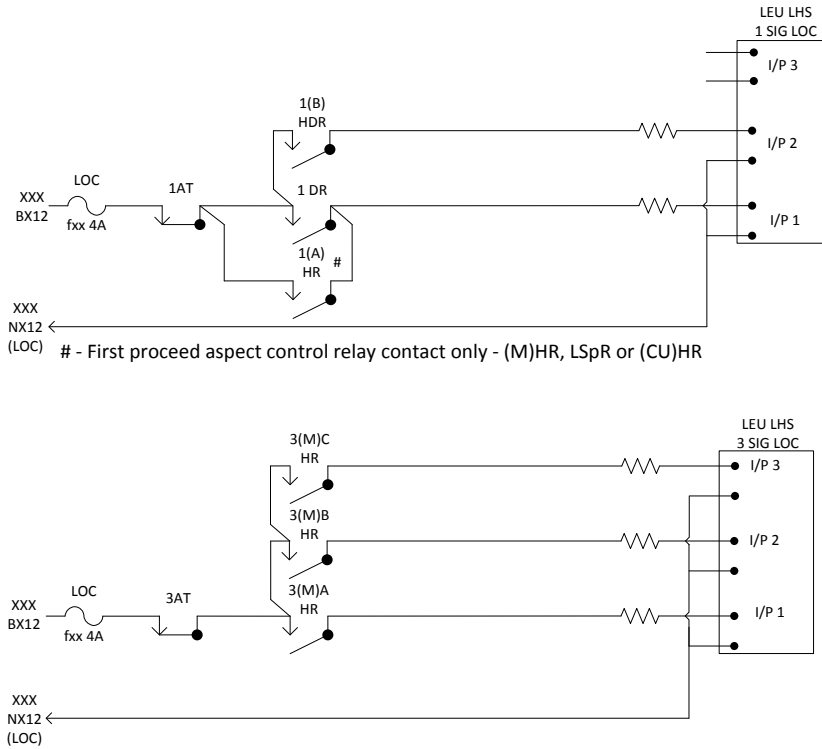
LEU LHS
1 SIG LOC

I/P 3

1(B)
HDR

I/P 2

XXX
BX12

LOC

fxx 4A

1AT

1 DR

I/P 1

1(A)
HR

#

XXX
NX12
(LOC)

# - First proceed aspect control relay contact only - (M)HR, LSpR or (CU)HR

LEU LHS
3 SIG LOC

3(M)C
HR

I/P 3

3(M)B
HR

I/P 2

XXX
BX12

LOC

fxx 4A

3AT

3(M)A
HR

I/P 1

XXX
NX12
(LOC)